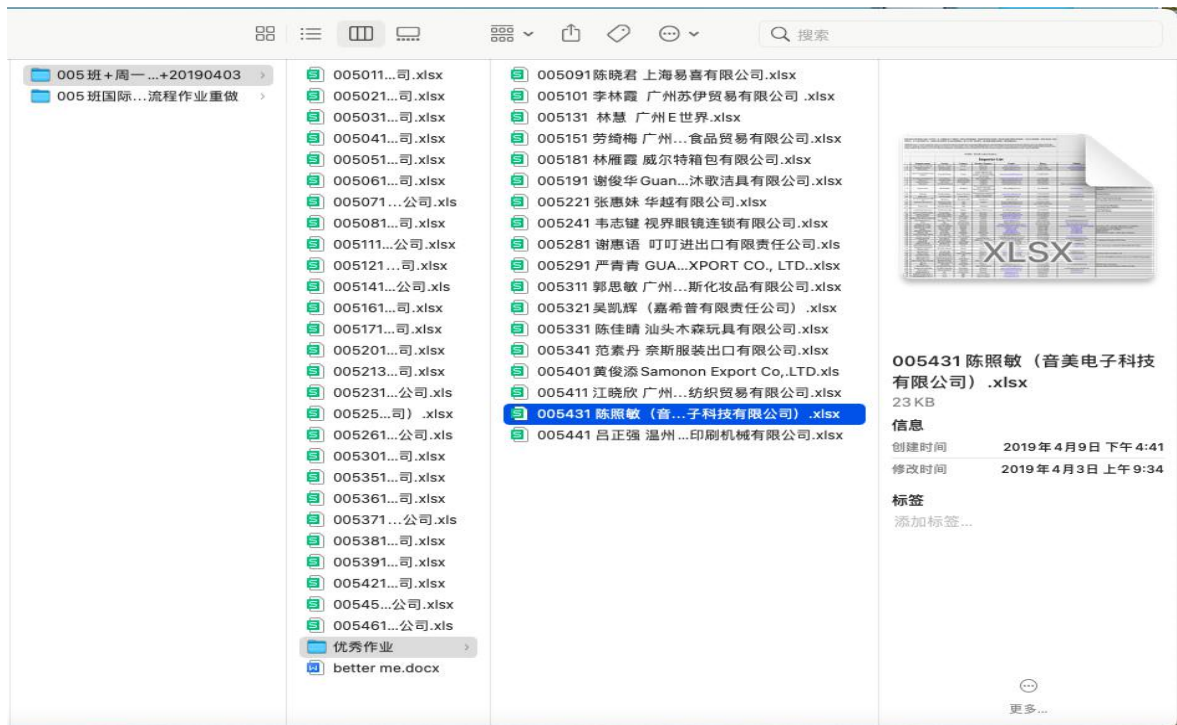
搜索

005班+周一...+20190403
005班国际...流程作业重做

005011...司.xlsx
005021...司.xlsx
005031...司.xlsx
005041...司.xlsx
005051...司.xlsx
005061...司.xlsx
005071...公司.xls
005081...司.xlsx
005111...公司.xlsx
005121...司.xlsx
005141...公司.xls
005161...司.xlsx
005171...司.xlsx
005201...司.xlsx
005213...司.xlsx
005231...公司.xls
00525...司）.xlsx
005261...公司.xls
005301...司.xlsx
005351...司.xlsx
005361...司.xlsx
005371...公司.xls
005381...司.xlsx
005391...司.xlsx
005421...司.xlsx
00545...公司.xlsx
005461...公司.xls
优秀作业
better me.docx

005091陈晓君 上海易喜有限公司.xlsx
005101 李林霞 广州苏伊贸易有限公司 .xlsx
005131 林慧 广州E世界.xlsx
005151 劳绮梅 广州...食品贸易有限公司.xlsx
005181 林雁霞 威尔特箱包有限公司.xlsx
005191 谢俊华 Guan...沐歌洁具有限公司.xlsx
005221 张惠妹 华越有限公司.xlsx
005241 韦志键 视界眼镜连锁有限公司.xlsx
005281 谢惠语 叮叮进出口有限责任公司.xls
005291 严青青 GUA...XPORT CO., LTD..xlsx
005311 郭思敏 广州...斯化妆品有限公司.xlsx
005321吴凯辉（嘉希普有限责任公司）.xlsx
005331 陈佳晴 汕头木森玩具有限公司.xlsx
005341 范素丹 亲斯服装出口有限公司.xlsx
005401黄俊添 Samonon Export Co,.LTD.xls
005411 江晓欣 广州...纺织贸易有限公司.xlsx
005431 陈照敏（音...子科技有限公司）.xlsx
005441 吕正强 温州...印刷机械有限公司.xlsx

XLSX

005431陈照敏（音美电子科技有限公司）.xlsx
23 KB
信息
创建时间 2019年4月9日 下午4:41
修改时间 2019年4月3日 上午9:34
标签
添加标签...

更多...